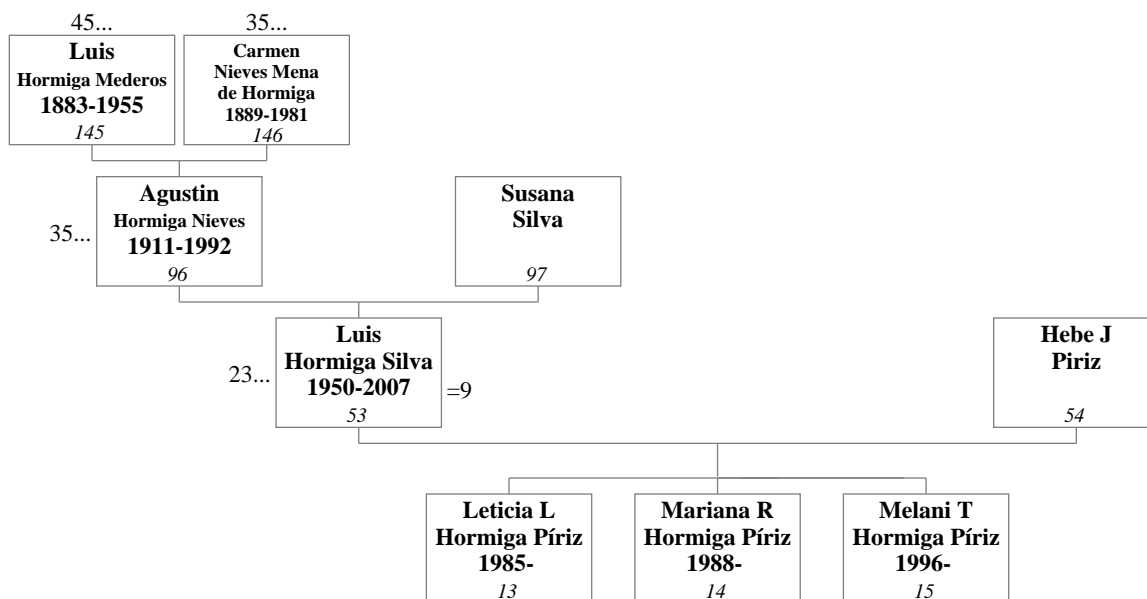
45...

Luis
Hormiga Mederos
1883-1955
145

35...

Carmen
Nieves Mena
de Hormiga
1889-1981
146

35...

Agustin
Hormiga Nieves
1911-1992
96

Susana
Silva
97

23...

Luis
Hormiga Silva
1950-2007
53

=9

Hebe J
Piriz
54

Leticia L
Hormiga Píriz
1985-
13

Mariana R
Hormiga Píriz
1988-
14

Melani T
Hormiga Píriz
1996-
15